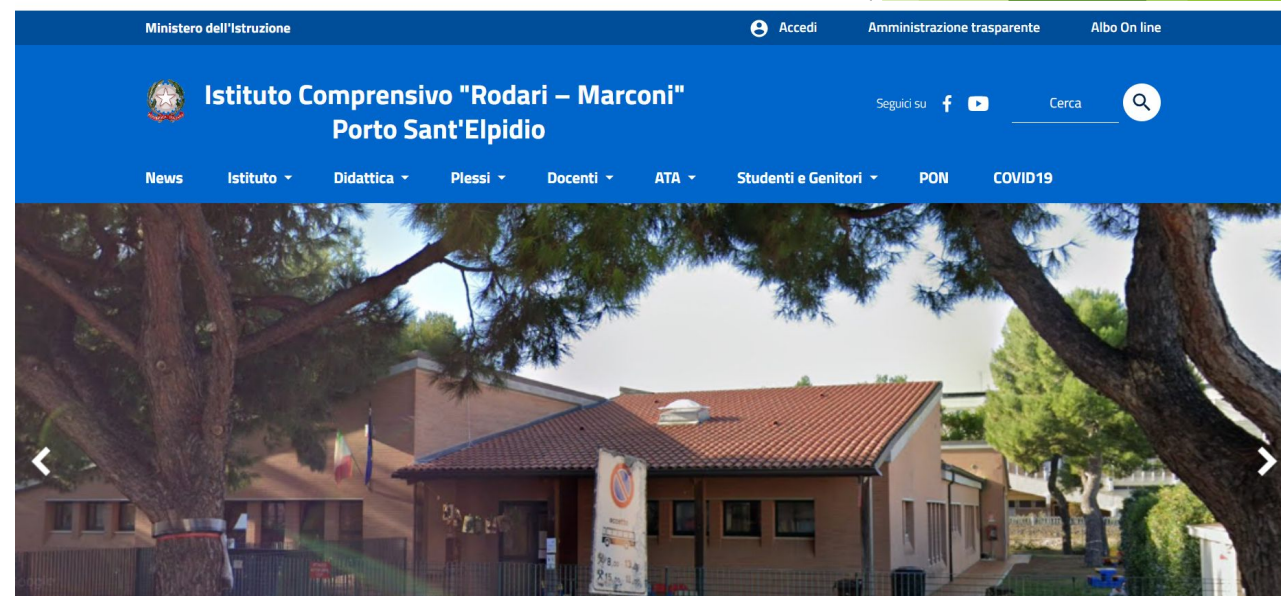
Ministero dell'Istruzione

Accedi

Amministrazione trasparente

Albo On line

Istituto Comprensivo "Rodari – Marconi" Porto Sant'Elpidio

Seguici su

Cerca

News

Istituto

Didattica

Plessi

Docenti

ATA

Studenti e Genitori

PON

COVID19